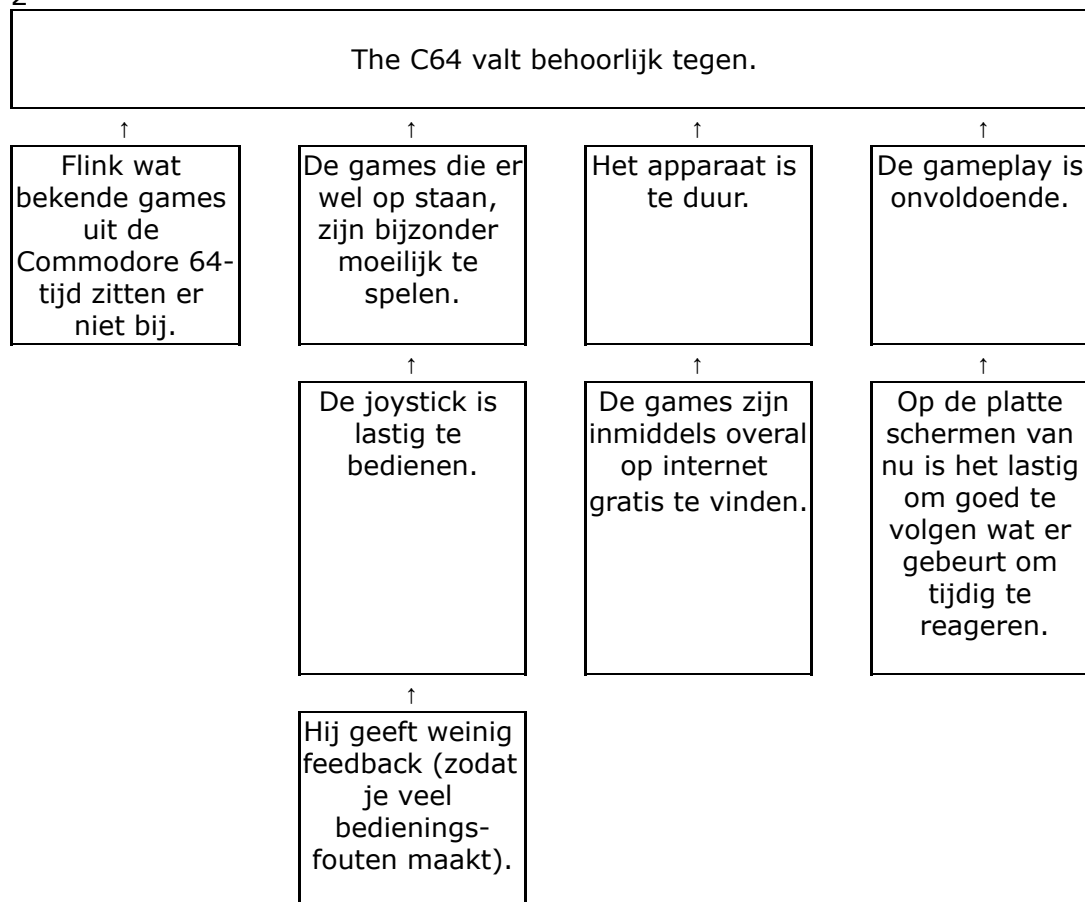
2

The C64 valt behoorlijk tegen.

↑

Flink wat bekende games uit de Commodore 64-tijd zitten er niet bij.

↑

De games die er wel op staan, zijn bijzonder moeilijk te spelen.

↑

De joystick is lastig te bedienen.

↑

Hij geeft weinig feedback (zodat je veel bedieningsfouten maakt).

↑

Het apparaat is te duur.

↑

De games zijn inmiddels overal op internet gratis te vinden.

↑

De gameplay is onvoldoende.

↑

Op de platte schermen van nu is het lastig om goed te volgen wat er gebeurt om tijdig te reageren.